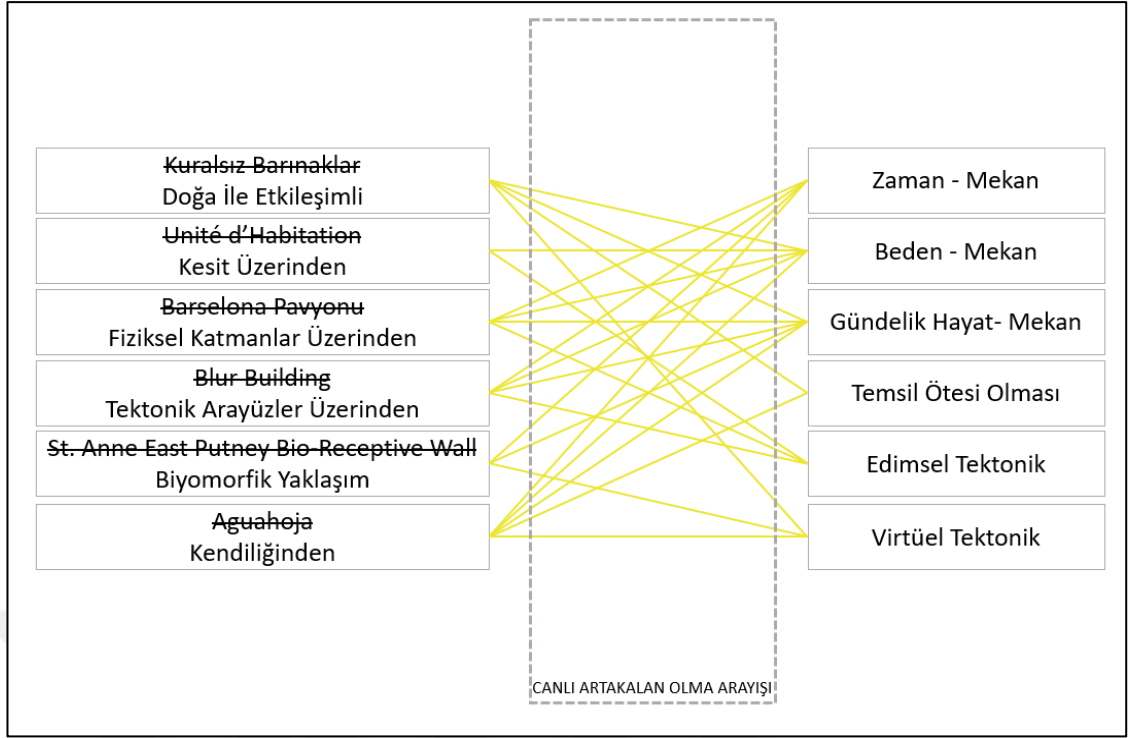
~~Kuralsız Barınaklar~~
Doğa İle Etkileşimli

~~Unité d'Habitation~~
Kesit Üzerinden

~~Barselona Pavyonu~~
Fiziksel Katmanlar Üzerinden

~~Blur Building~~
Tektonik Arayüzler Üzerinden

~~St. Anne East Putney Bio-Receptive Wall~~
Biyomorfik Yaklaşım

~~Aguahoja~~
Kendiliğinden

Zaman - Mekan

Beden - Mekan

Gündelik Hayat- Mekan

Temsil Ötesi Olması

Edimsel Tektonik

Virtüel Tektonik

CANLI ARTAKALAN OLMA ARAYIŞI